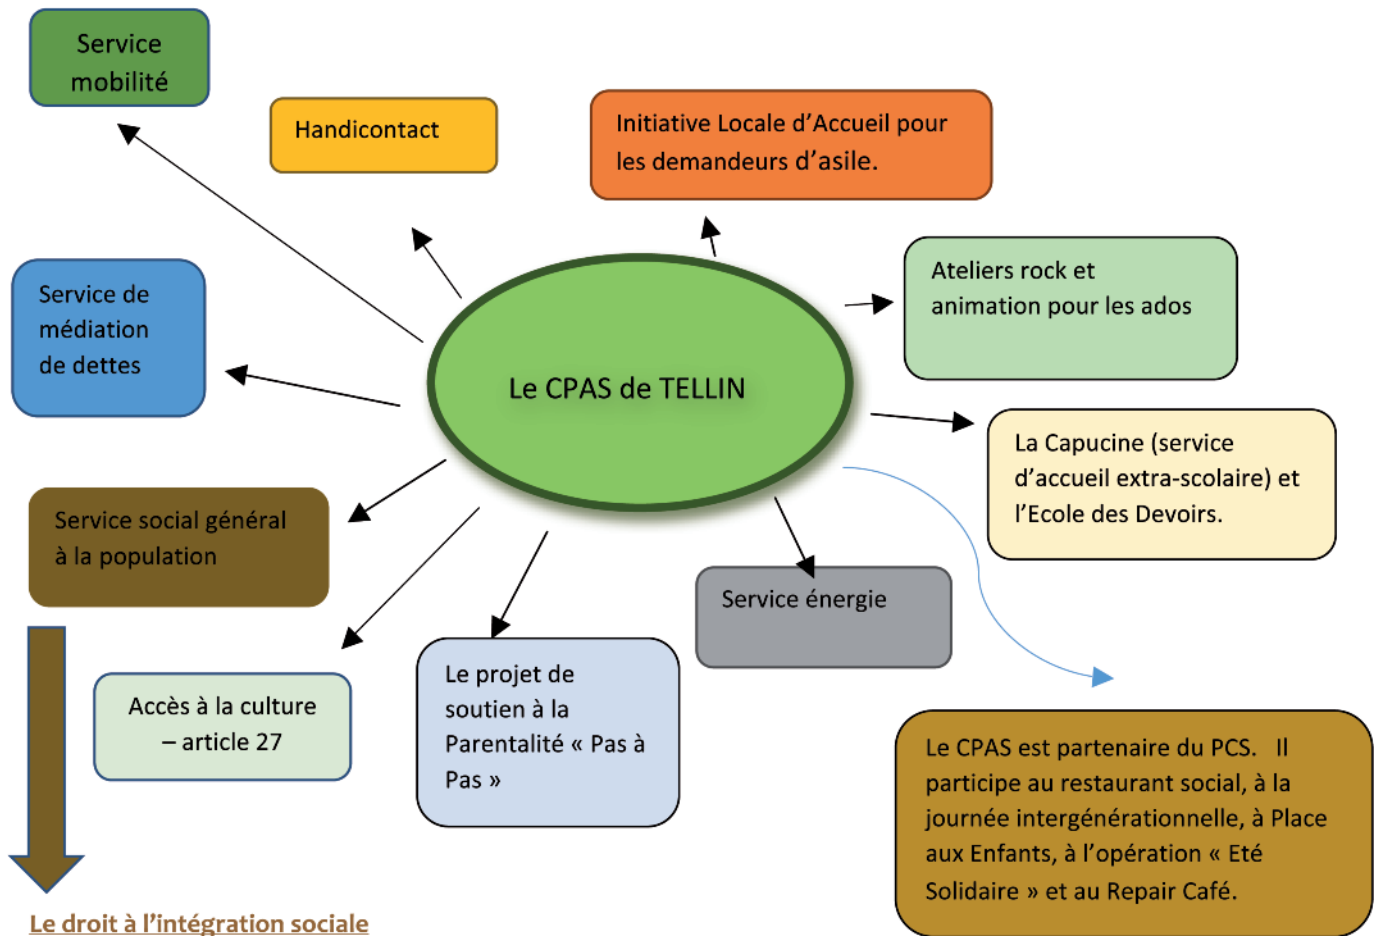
Service mobilité

Handicontact

Initiative Locale d'Accueil pour les demandeurs d'asile.

Ateliers rock et animation pour les ados

Service de médiation de dettes

Le CPAS de TELLIN

La Capucine (service d'accueil extra-scolaire) et l'Ecole des Devoirs.

Service social général à la population

Service énergie

Accès à la culture – article 27

Le projet de soutien à la Parentalité « Pas à Pas »

Le CPAS est partenaire du PCS. Il participe au restaurant social, à la journée intergénérationnelle, à Place aux Enfants, à l'opération « Eté Solidaire » et au Repair Café.

Le droit à l'intégration sociale